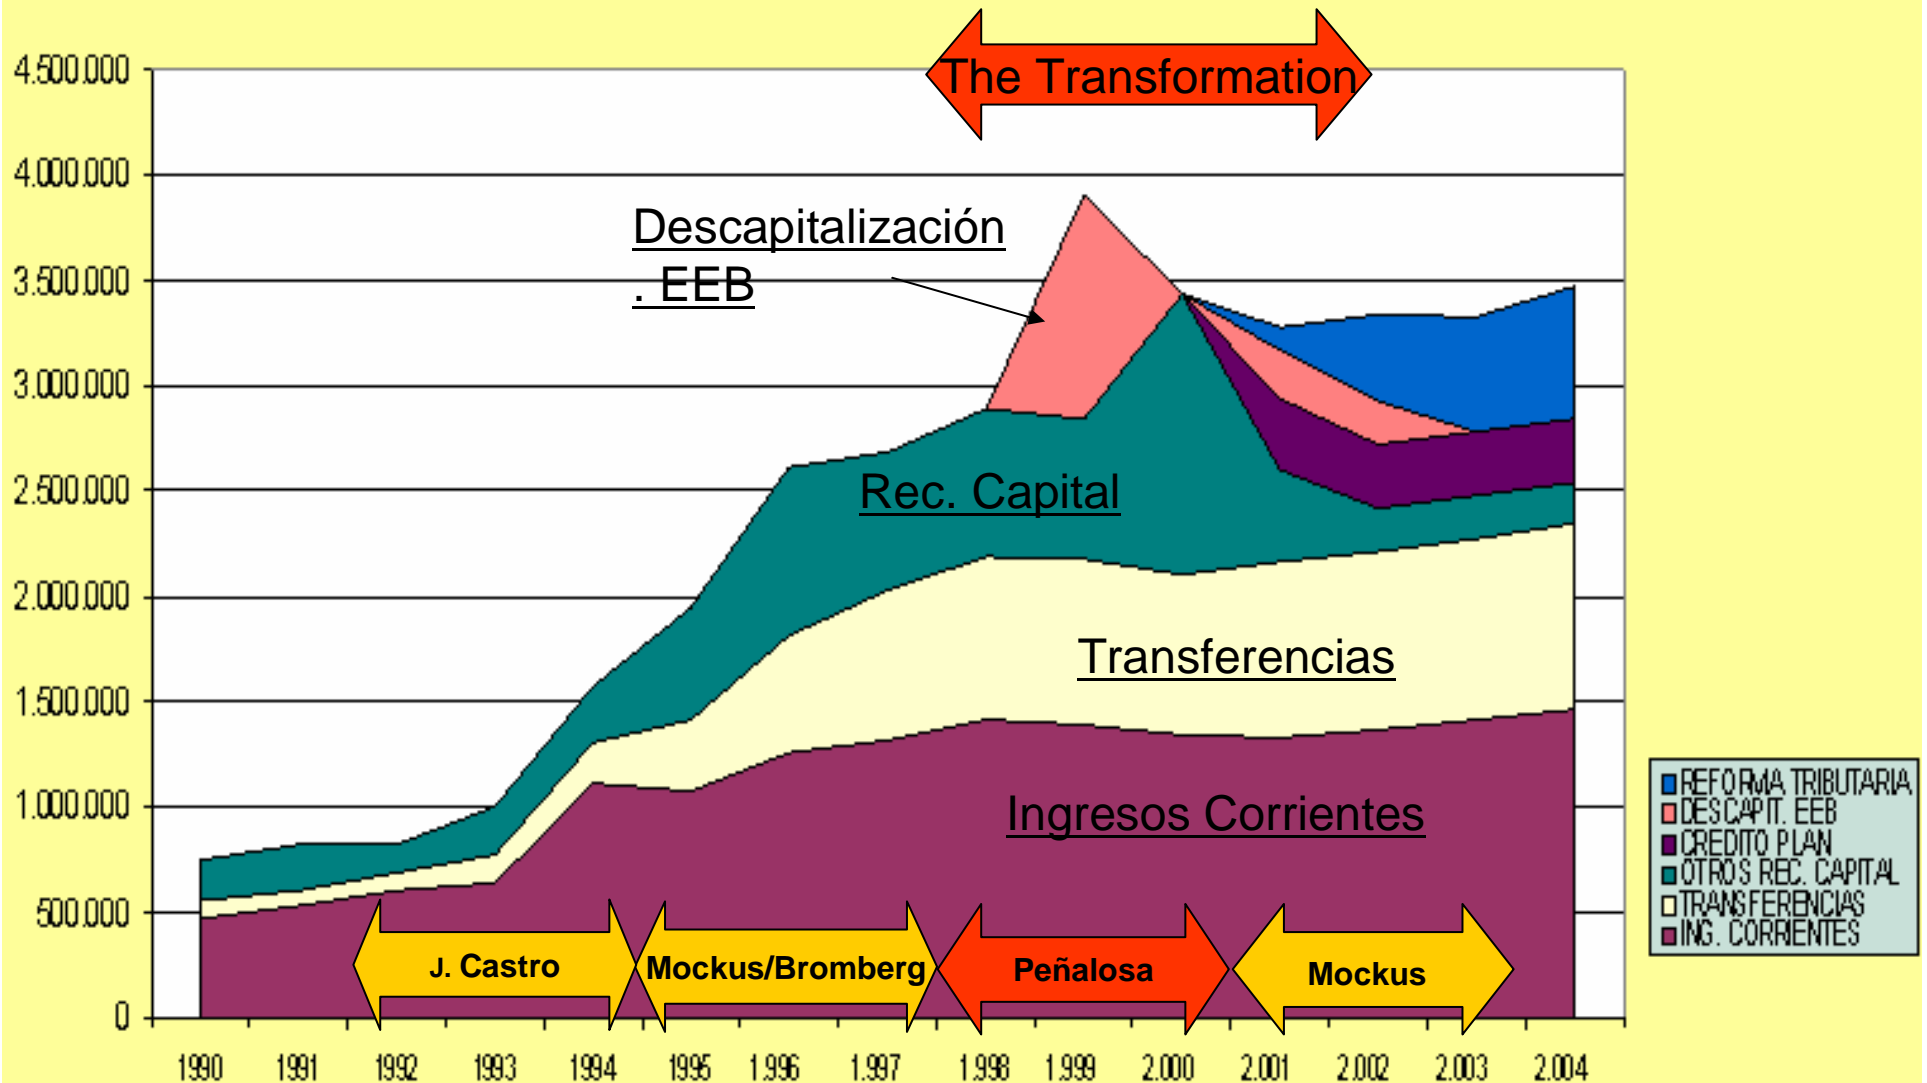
The Transformation

4.500.000
4.000.000
3.500.000
3.000.000
2.500.000
2.000.000
1.500.000
1.000.000
500.000
0

Descapitalización . EEB

Rec. Capital

Transferencias

Ingresos Corrientes

J. Castro
Mockus/Bromberg
Peñalosa
Mockus

1990
1991
1992
1993
1994
1995
1.996
1.997
1.998
1.999
2.000
2.001
2.002
2.003
2.004

REFORMA TRIBUTARIA
DESCAPIT. EEB
CREDITO PLAN
OTROS REC. CAPITAL
TRANSFERENCIAS
ING. CORRIENTES